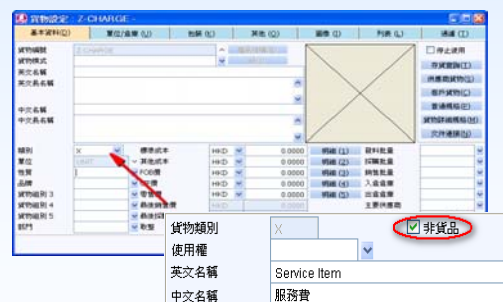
貨物設定 : Z-CHARGE -

基本資料(Q) 單位/倉庫 (U) 包裝 (L) 其他 (Q) 圖像 (I) 列表 (L) 通道 (T)

貨物編號 Z-CHARGE
貨物模式
英文名稱
英文長名稱
中文名稱
中文長名稱

類別 X
單位 UNIT
包裝
品牌
貨物組別 3
貨物組別 4
貨物組別 5
部門

標準成本 HKD 0.0000 明細 (1)
其他成本 HKD 0.0000 明細 (2)
FOB價 HKD 0.0000 明細 (3)
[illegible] HKD 0.0000 明細 (4)
零售價 HKD 0.0000 明細 (5)
最後購貨價 HKD 0.0000
最後銷貨價 HKD
取整

貨料批量
採購批量
銷售批量
入倉倉庫
出倉倉庫
主要供應商

停止使用
存貨查詢(T)
供應商貨物(V)
客戶貨物(C)
普通規格(G)
貨物詳細規格(D)
文件連接(S)

貨物類別 X
使用權
英文名稱 Service Item
中文名稱 服務費
非貨品